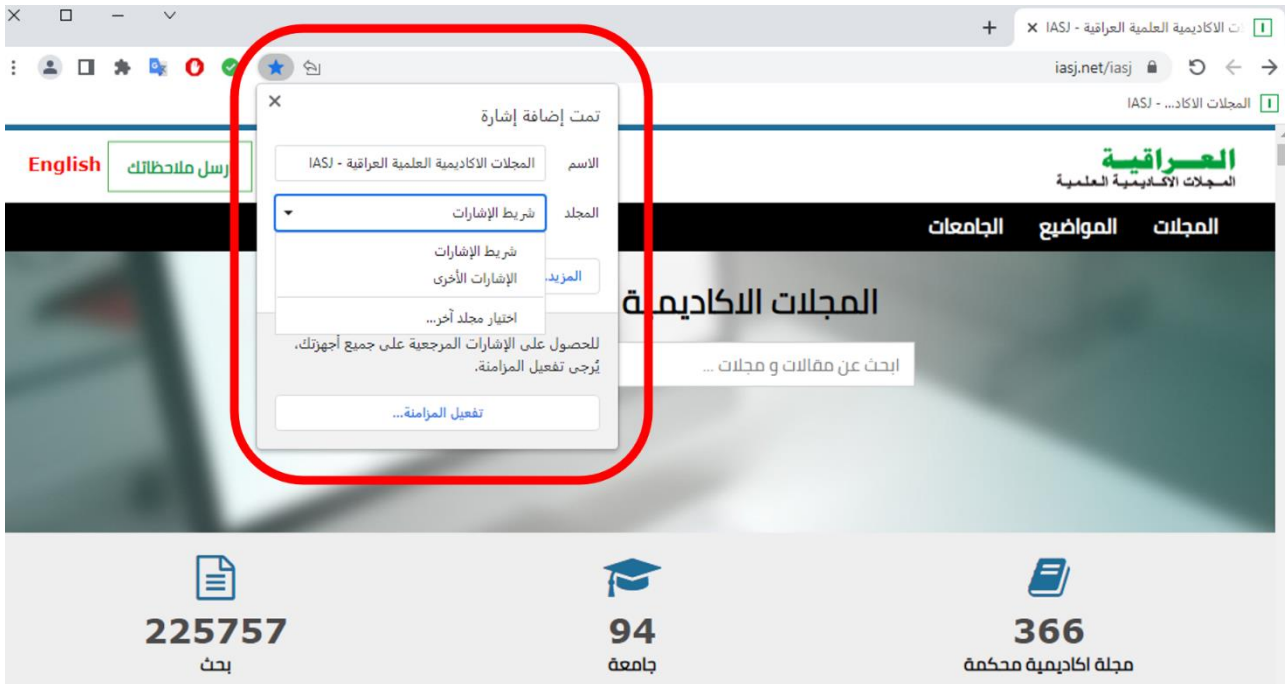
ت الاكاديمية العلمية العراقية - IASJ

iasj.net/iasj

المجلات الاكاد... - IASJ

تمت إضافة إشارة

الاسم المجلات الاكاديمية العلمية العراقية - IASJ

المجلد شريط الإشارات

شريط الإشارات
الإشارات الأخرى
اختيار مجلد آخر...

المزيد

للحصول على الإشارات المرجعية على جميع أجهزتك، يُرجى تفعيل المزامنة.

تفعيل المزامنة...

English

رسل ملاحظاتك

العراقية
المجلات الاكاديمية العلمية

المجلات المواضيع الجامعات

المجلات الاكاديمية

ابحث عن مقالات و مجلات ...

225757
بحث

94
جامعة

366
مجلة اكاديمية محكمة